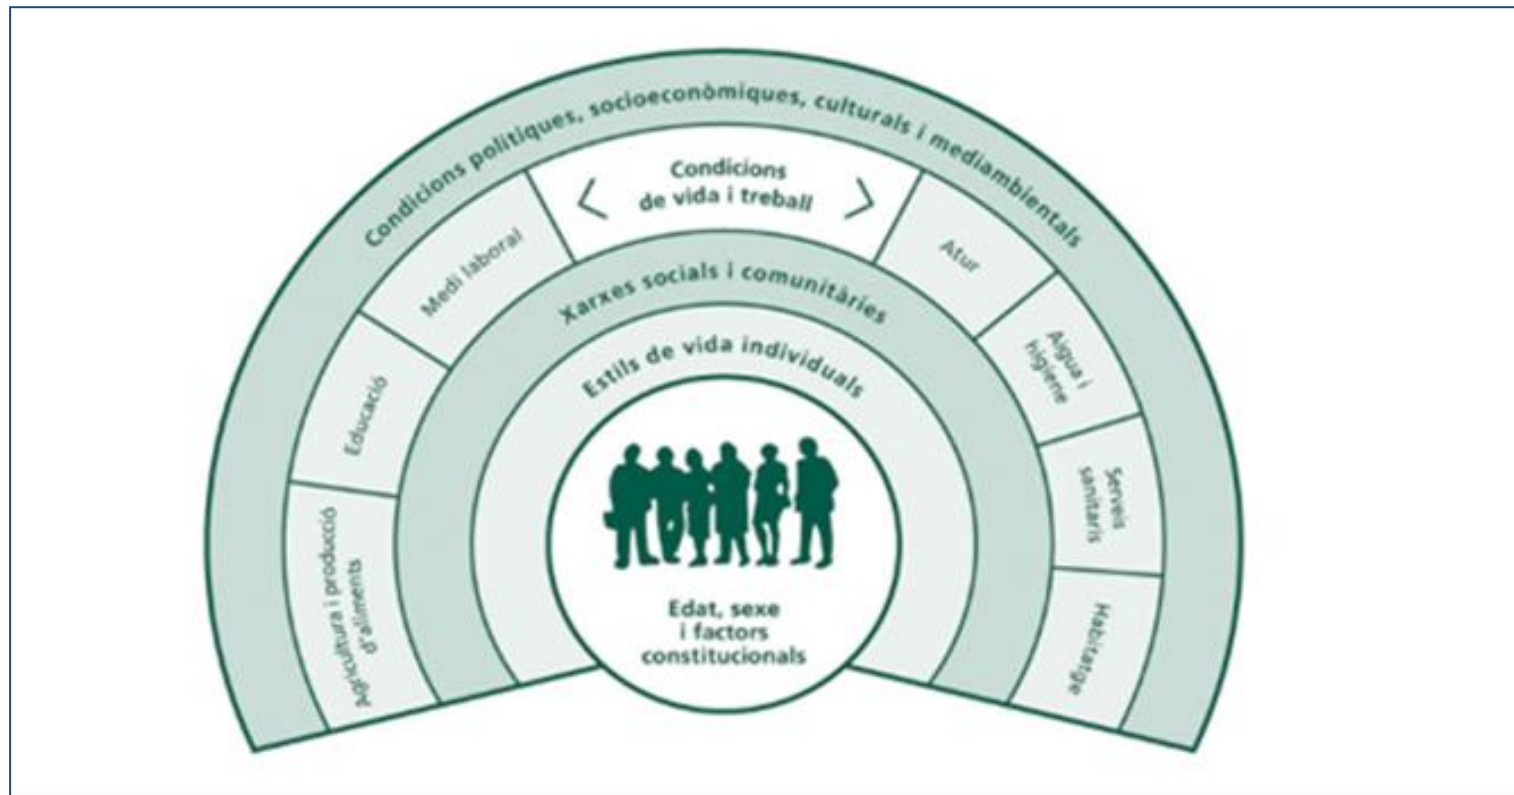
Condicions polítiques, socioeconòmiques, culturals i mediambientals

Condicions de vida i treball

Agricultura i producció d'aliments

Educació

Medi laboral

Atur

Aigua i higiene

Serveis sanitaris

Habitatge

Xarxes socials i comunitàries

Estils de vida individuals

Edat, sexe i factors constitucionals